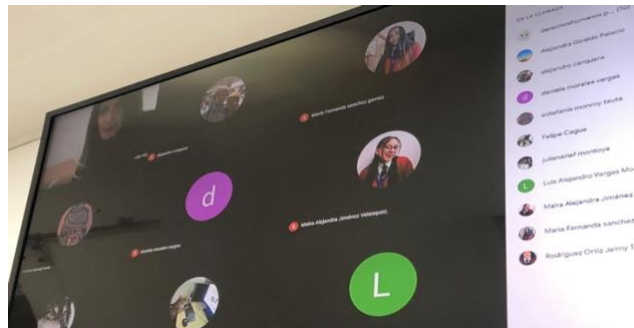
EN LA LLAMADA

derechoshumanos p... (Org

Alejandra Giraldo Palacio

alejandra vanegas

alejandro vargas

daniela morales vargas

d

estefania monroy tauta

Felipe Cague

julianarief montoya

L

Luis Alejandro Vargas Mo

Maria Alejandra Jiménez

Maria Fernanda sanchez

Rodriguez Ortiz Jeimy T

Maria Fernanda sanchez gomez

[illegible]

d

Maria Alejandra Jiménez Velasquez

daniela morales vargas

L